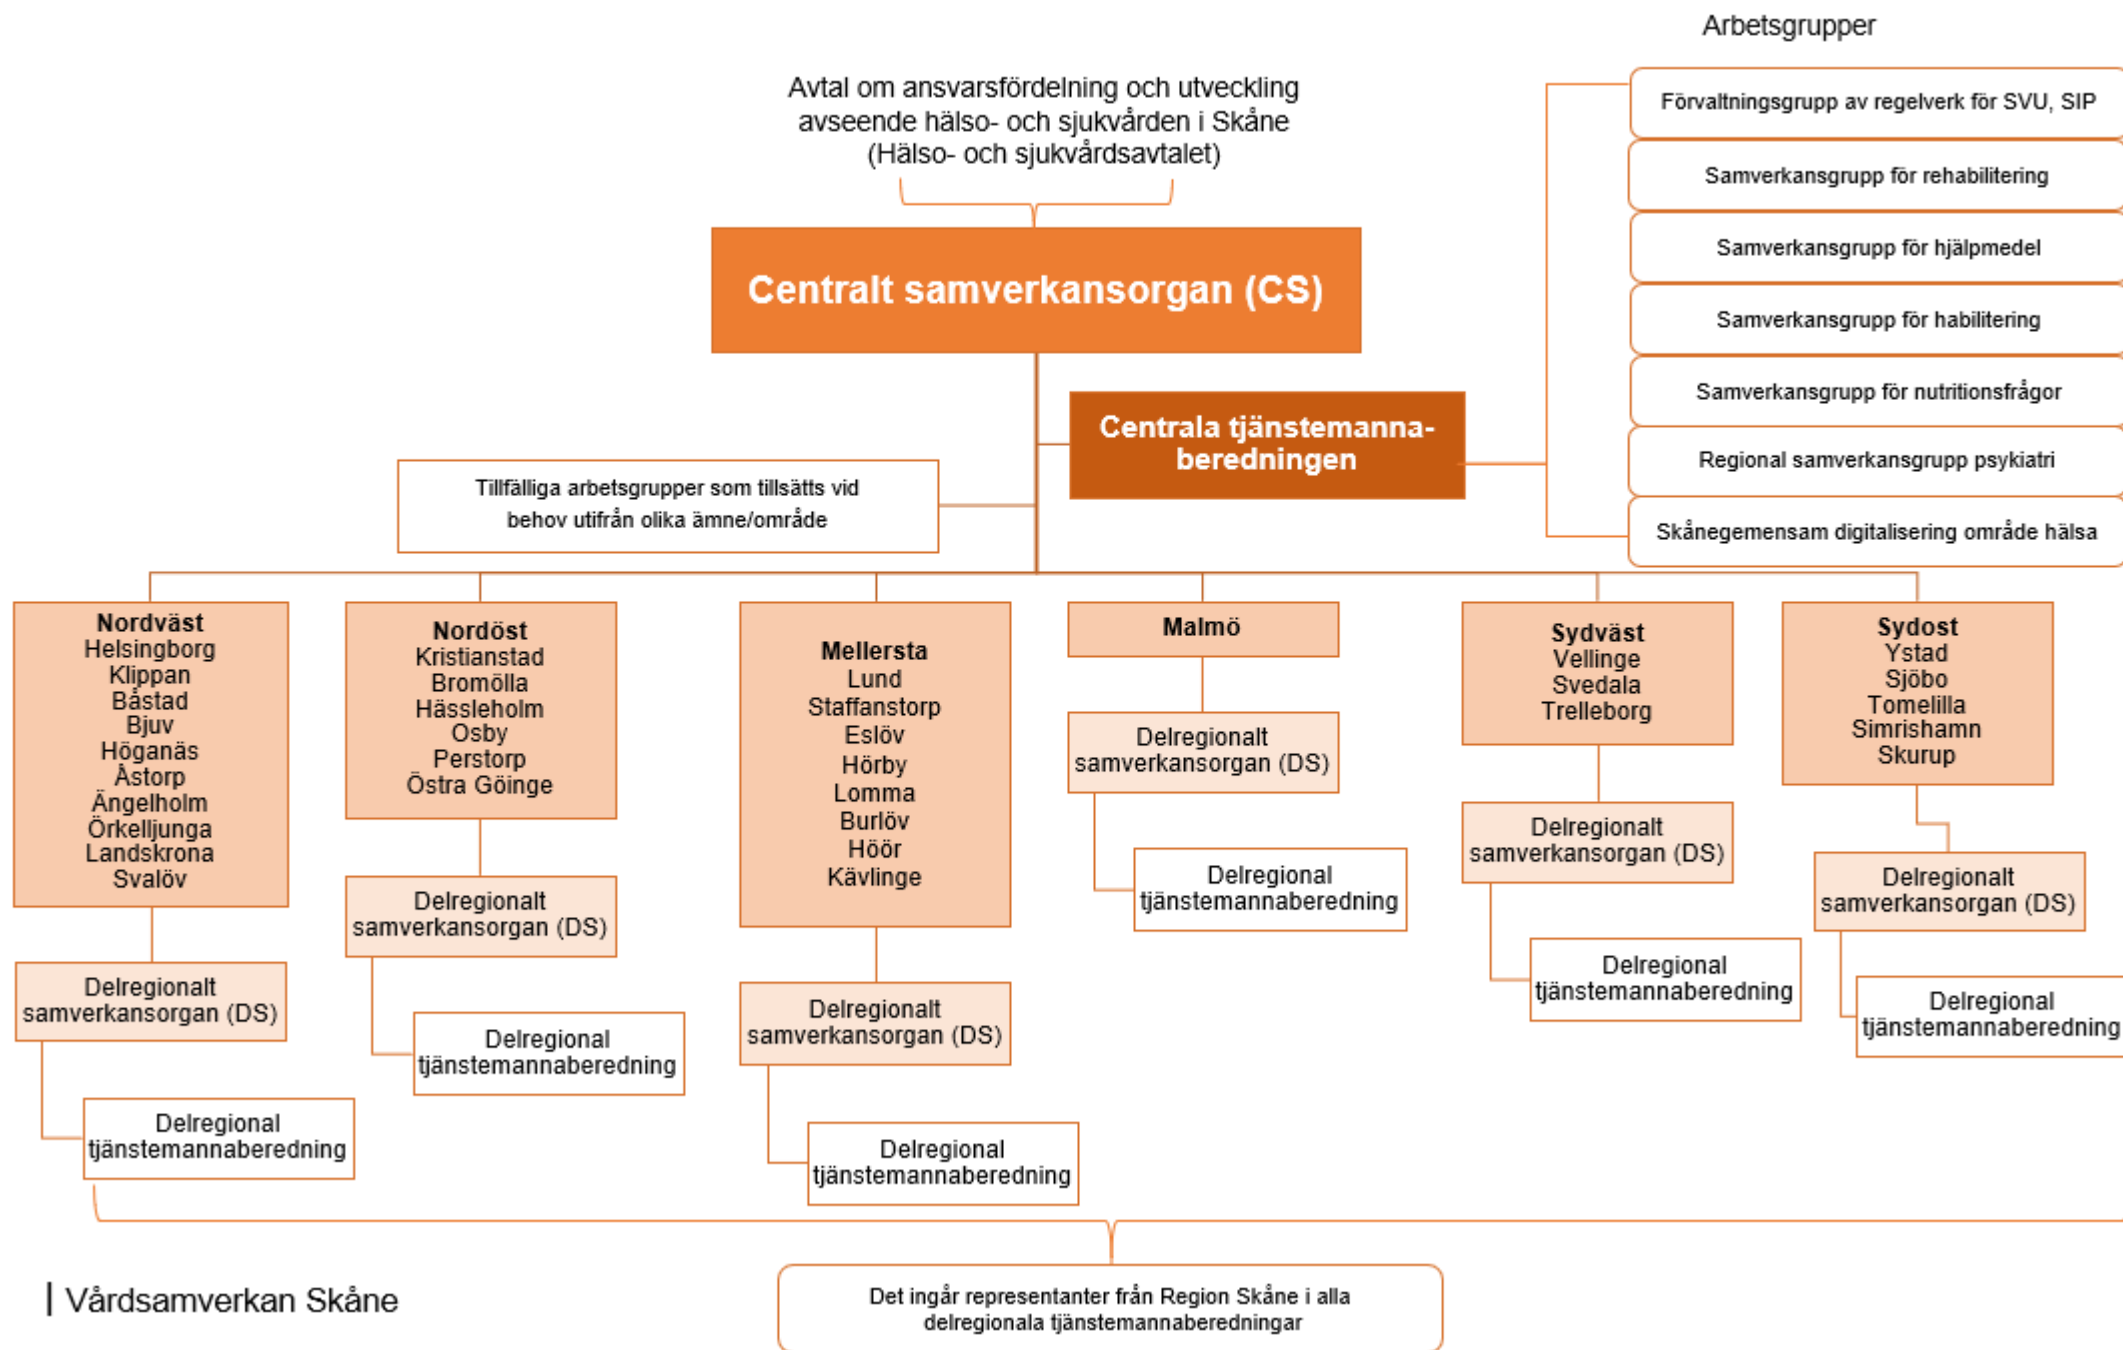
Arbetsgrupper

Avtal om ansvarsfördelning och utveckling avseende hälso- och sjukvården i Skåne (Hälso- och sjukvårdsavtalet)

Centralt samverkansorgan (CS)

Centrala tjänstemannaberedningen

Förvaltningsgrupp av regelverk för SVU, SIP

Samverkansgrupp för rehabilitering

Samverkansgrupp för hjälpmedel

Samverkansgrupp för habilitering

Samverkansgrupp för nutritionsfrågor

Regional samverkansgrupp psykiatri

Skånegemensam digitalisering område hälsa

Tillfälliga arbetsgrupper som tillsätts vid behov utifrån olika ämne/område

Nordväst
Helsingborg
Klippan
Båstad
Bjuv
Höganäs
Åstorp
Ängelholm
Örkelljunga
Landskrona
Svalöv

Delregionalt samverkansorgan (DS)

Delregional tjänstemannaberedning

Nordöst
Kristianstad
Bromölla
Hässleholm
Osby
Perstorp
Östra Göinge

Delregionalt samverkansorgan (DS)

Delregional tjänstemannaberedning

Mellersta
Lund
Staffanstorp
Eslöv
Hörby
Lomma
Burlöv
Höör
Kävlinge

Delregionalt samverkansorgan (DS)

Delregional tjänstemannaberedning

Malmö

Delregionalt samverkansorgan (DS)

Delregional tjänstemannaberedning

Sydväst
Vellinge
Svedala
Trelleborg

Delregionalt samverkansorgan (DS)

Delregional tjänstemannaberedning

Sydost
Ystad
Sjöbo
Tomelilla
Simrishamn
Skurup

Delregionalt samverkansorgan (DS)

Delregional tjänstemannaberedning

Det ingår representanter från Region Skåne i alla delregionala tjänstemannaberedningar

Vårdsamverkan Skåne